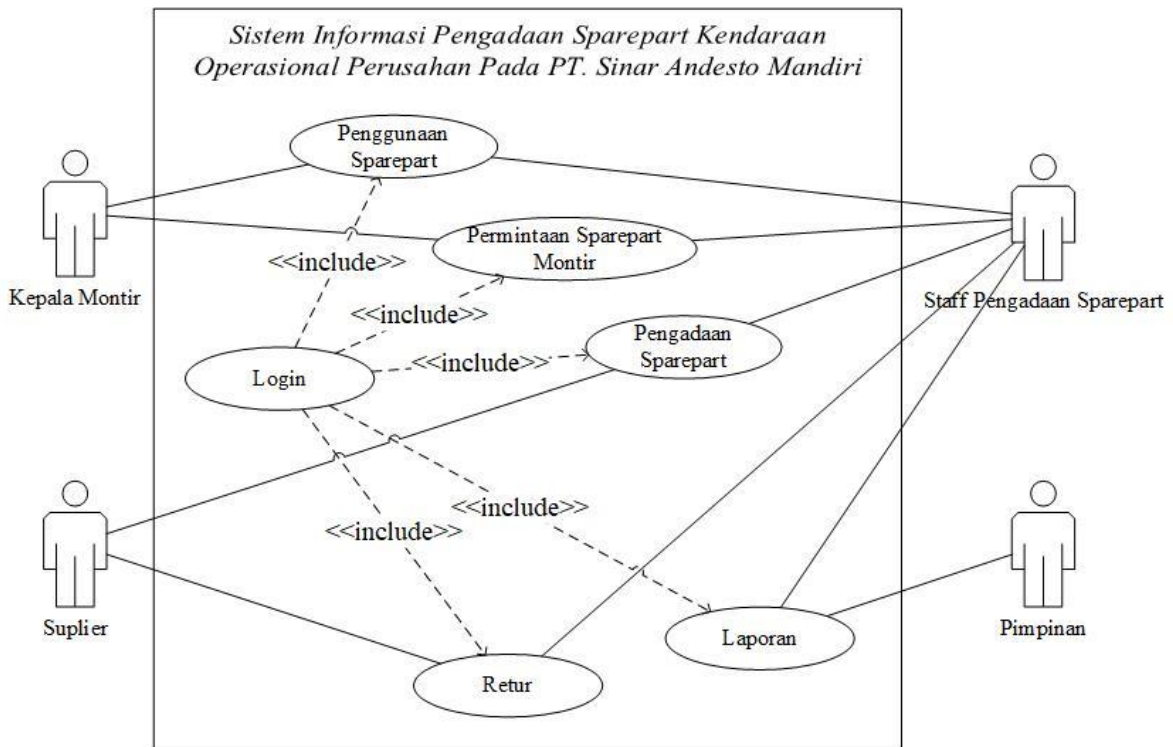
Sistem Informasi Pengadaan Sparepart Kendaraan Operasional Perusahan Pada PT. Sinar Andesto Mandiri

Penggunaan Sparepart

Kepala Montir

Permintaan Sparepart Montir

<<include>>

Staff Pengadaan Sparepart

<<include>>

Pengadaan Sparepart

Login

<<include>>

<<include>>

<<include>>

Suplier

Pimpinan

Laporan

Retur